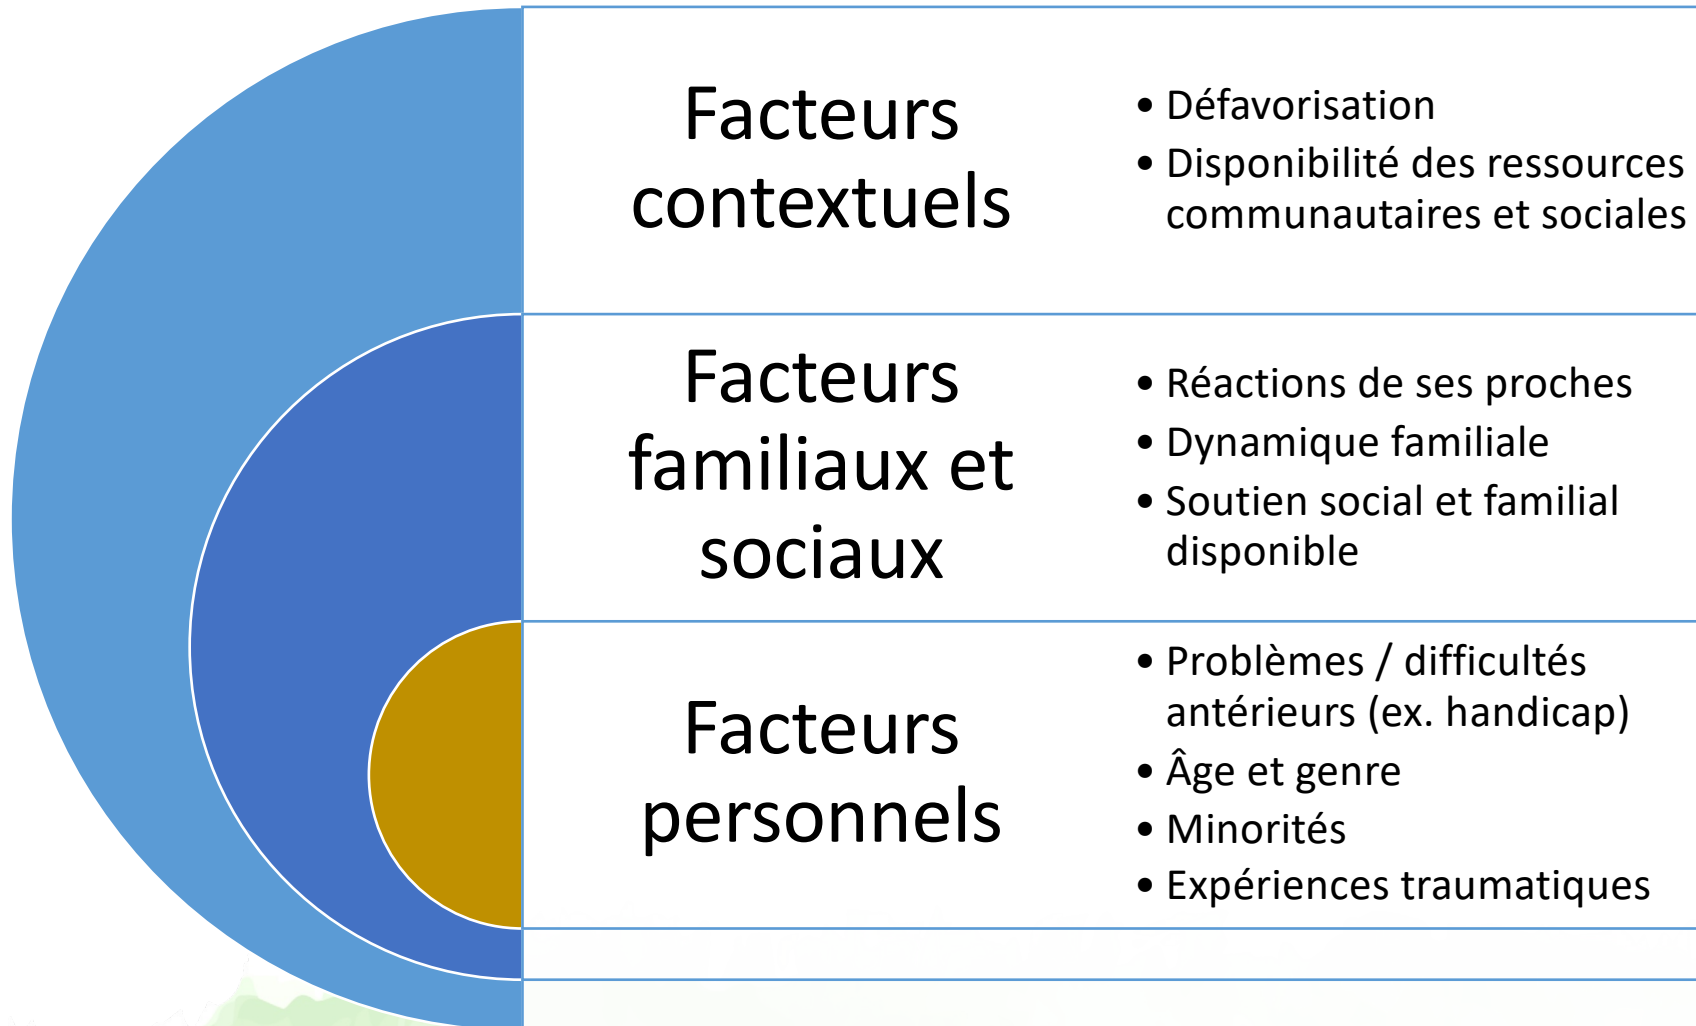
Facteurs contextuels

- Défavorisation
- Disponibilité des ressources communautaires et sociales

Facteurs familiaux et sociaux

- Réactions de ses proches
- Dynamique familiale
- Soutien social et familial disponible

Facteurs personnels

- Problèmes / difficultés antérieurs (ex. handicap)
- Âge et genre
- Minorités
- Expériences traumatiques